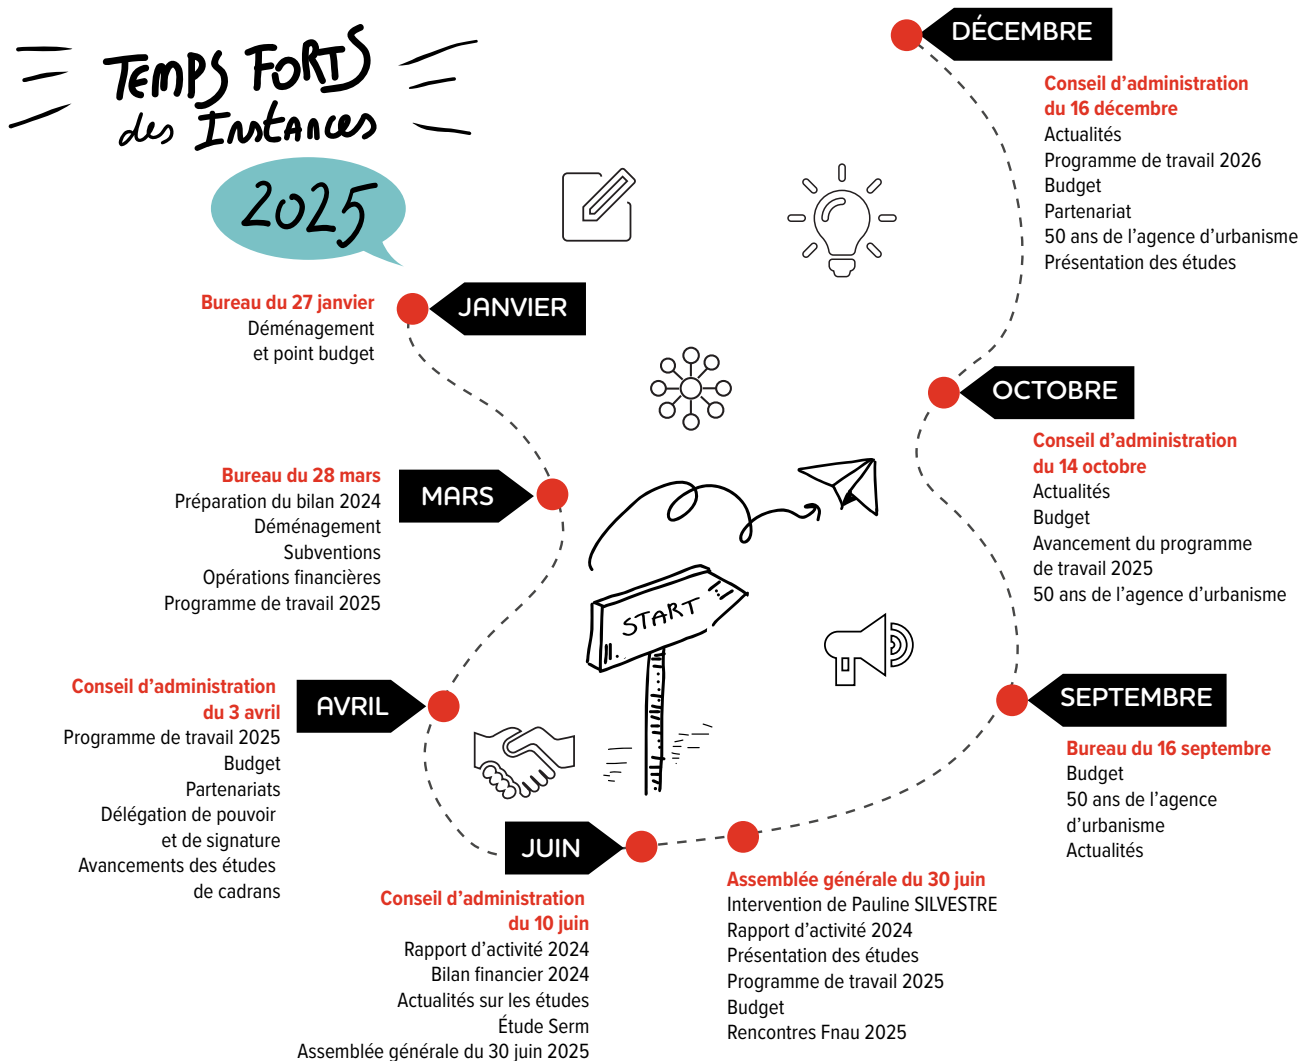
Temps forts des Instances

2025

DÉCEMBRE

Conseil d'administration du 16 décembre
Actualités
Programme de travail 2026
Budget
Partenariat
50 ans de l'agence d'urbanisme
Présentation des études

JANVIER

Bureau du 27 janvier
Déménagement et point budget

OCTOBRE

Conseil d'administration du 14 octobre
Actualités
Budget
Avancement du programme de travail 2025
50 ans de l'agence d'urbanisme

MARS

Bureau du 28 mars
Préparation du bilan 2024
Déménagement
Subventions
Opérations financières
Programme de travail 2025

START

AVRIL

Conseil d'administration du 3 avril
Programme de travail 2025
Budget
Partenariats
Délégation de pouvoir et de signature
Avancements des études de cadrans

SEPTEMBRE

Bureau du 16 septembre
Budget
50 ans de l'agence d'urbanisme
Actualités

JUIN

Conseil d'administration du 10 juin
Rapport d'activité 2024
Bilan financier 2024
Actualités sur les études
Étude Serm
Assemblée générale du 30 juin 2025

Assemblée générale du 30 juin
Intervention de Pauline SILVESTRE
Rapport d'activité 2024
Présentation des études
Programme de travail 2025
Budget
Rencontres Fnau 2025